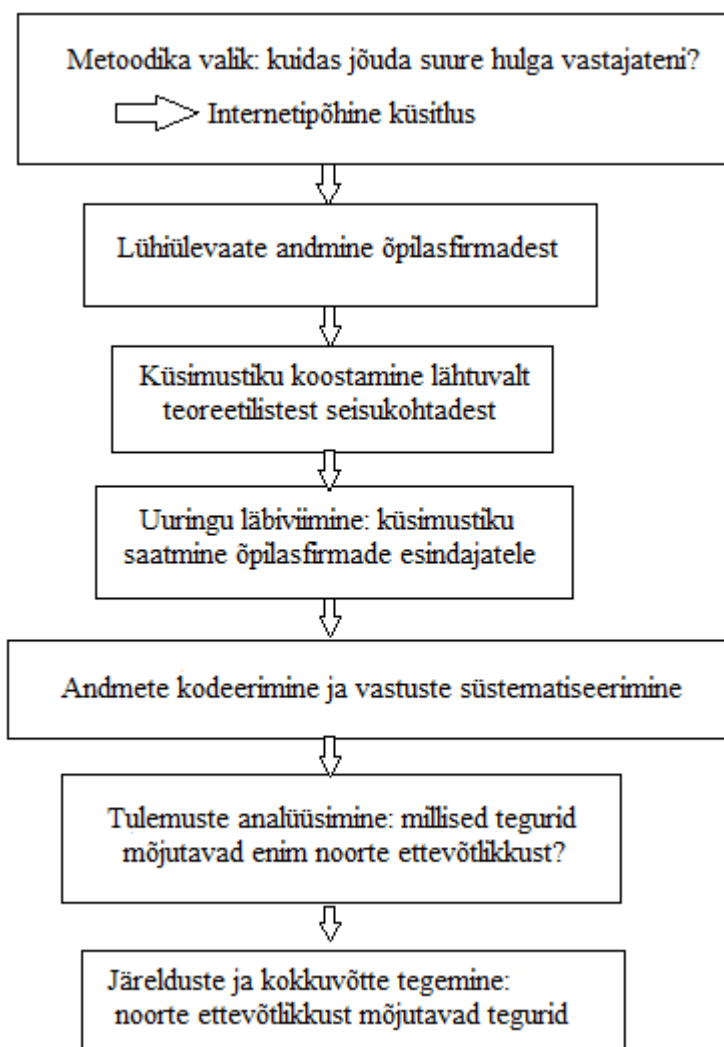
Metoodika valik: kuidas jõuda suure hulga vastajateni?

Internetipõhine küsitlus

Lühiülevaate andmine õpilasfirmadest

Küsimustiku koostamine lähtuvalt teoreetilistest seisukohtadest

Uuringu läbiviimine: küsimustiku saatmine õpilasfirmade esindajatele

Andmete kodeerimine ja vastuste süstematiseerimine

Tulemuste analüüsimine: millised tegurid mõjutavad enim noorte ettevõtlikkust?

Järelduste ja kokkuvõtte tegemine: noorte ettevõtlikkust mõjutavad tegurid